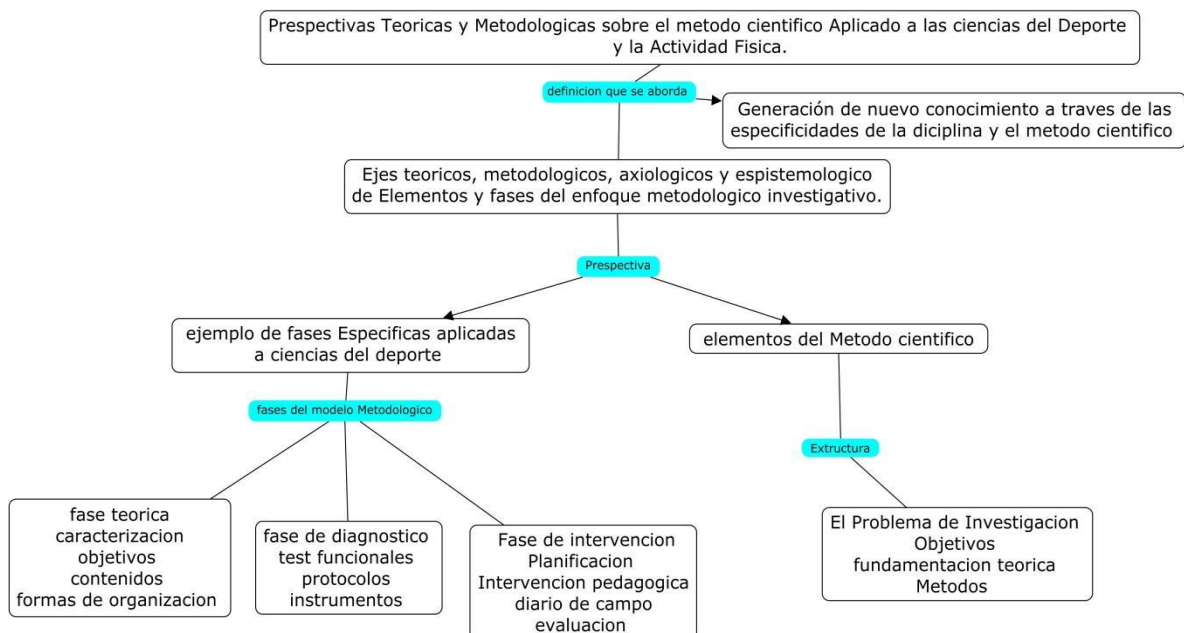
Prespectivas Teoricas y Metodologicas sobre el metodo cientifico Aplicado a las ciencias del Deporte y la Actividad Fisica.

definicion que se aborda

Generación de nuevo conocimiento a traves de las especificidades de la diciplina y el metodo cientifico

Ejes teoricos, metodologicos, axiologicos y espistemologico de Elementos y fases del enfoque metodologico investigativo.

Prespectiva

ejemplo de fases Especificas aplicadas a ciencias del deporte

elementos del Metodo cientifico

fases del modelo Metodologico

Extructura

fase teorica
caracterizacion
objetivos
contenidos
formas de organizacion

fase de diagnostico
test funcionales
protocolos
instrumentos

Fase de intervencion
Planificacion
Intervencion pedagogica
diario de campo
evaluacion

El Problema de Investigacion
Objetivos
fundamentacion teorica
Metodos